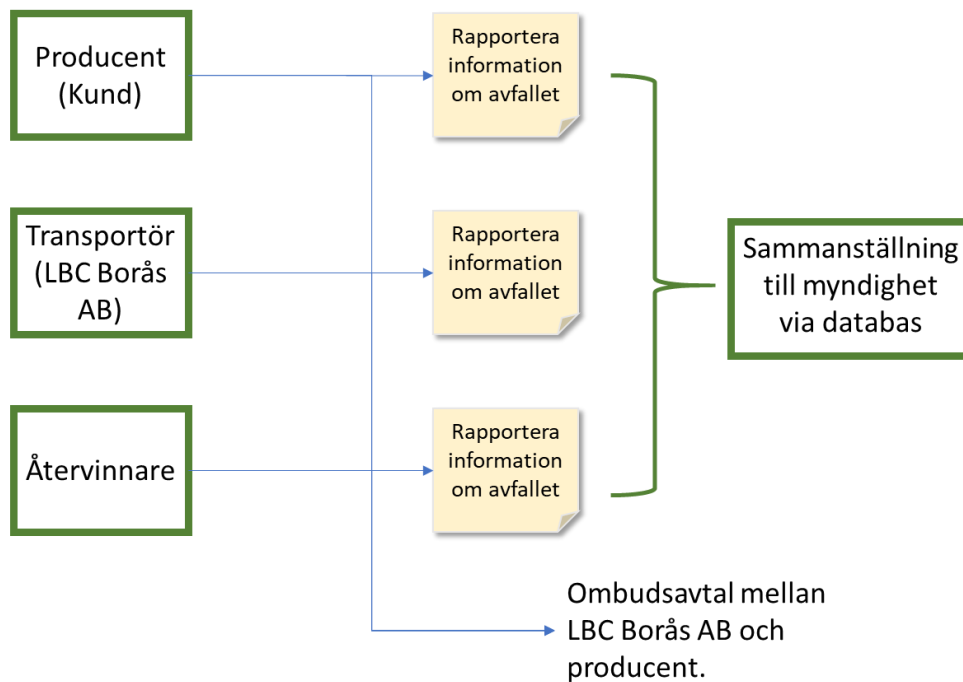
Producent (Kund)

Rapportera information om avfallet

Transportör (LBC Borås AB)

Rapportera information om avfallet

Sammanställning till myndighet via databas

Återvinnare

Rapportera information om avfallet

Ombudsavtal mellan LBC Borås AB och producent.